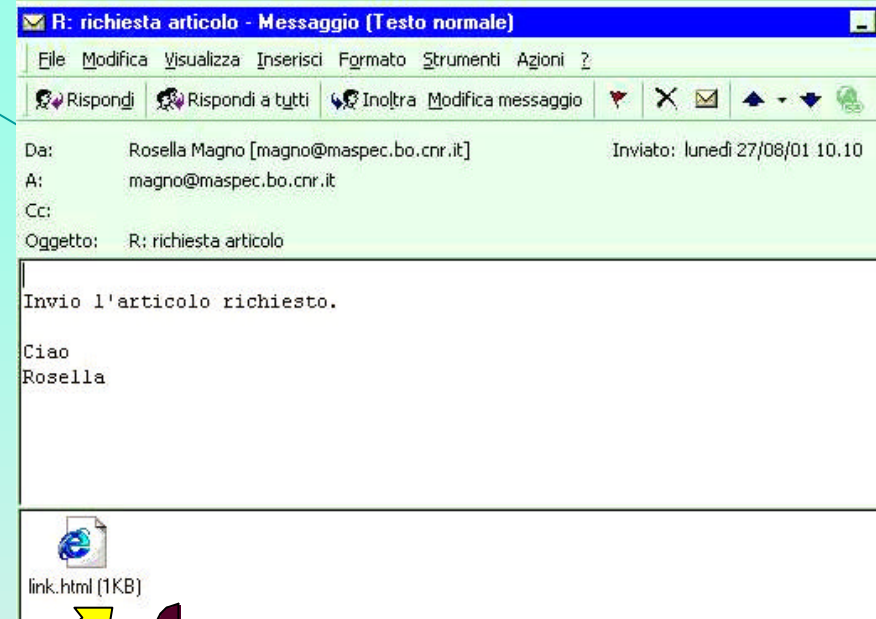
R: richiesta articolo - Messaggio (Testo normale)

File Modifica Visualizza Inserisci Formato Strumenti Azioni ?

Rispondi Rispondi a tutti Inoltra Modifica messaggio

Da: Rosella Magno [magno@maspec.bo.cnr.it] Inviato: lunedì 27/08/01 10.10
A: magno@maspec.bo.cnr.it
Cc:
Oggetto: R: richiesta articolo

Invio l'articolo richiesto.

Ciao
Rosella

link.html (1KB)